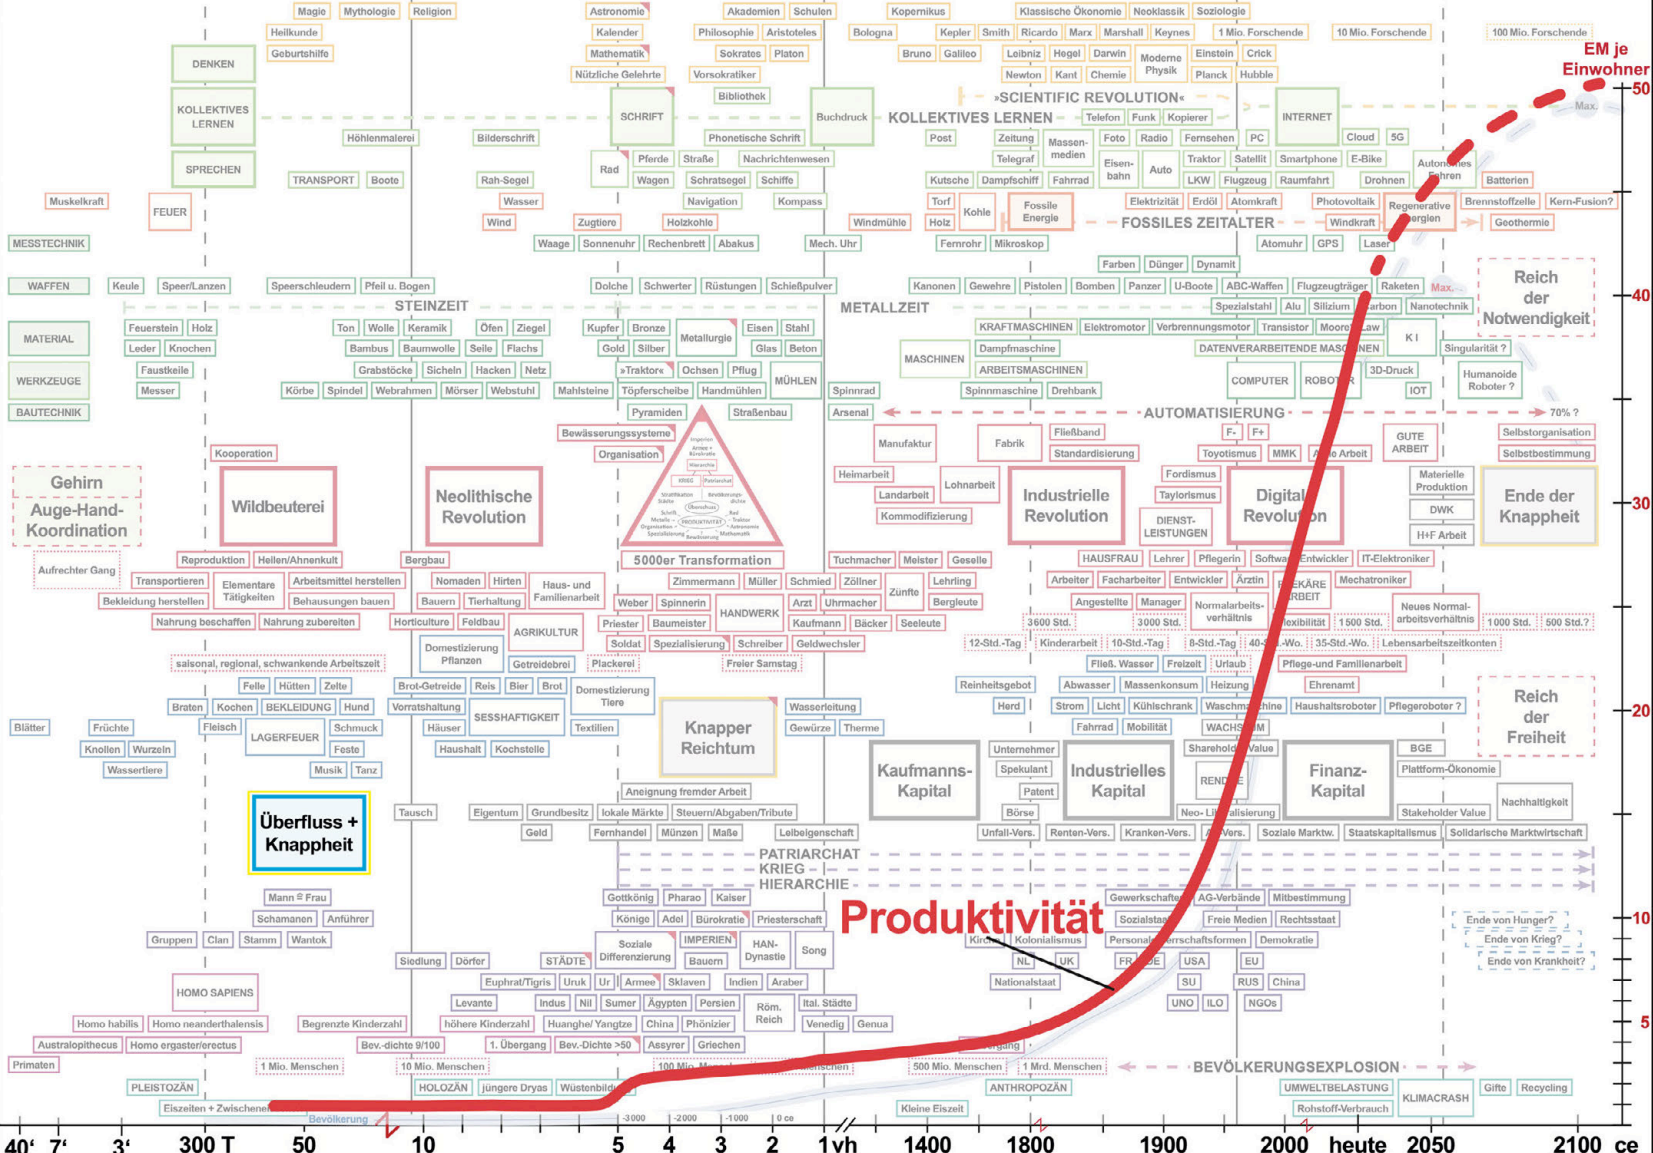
Magie
Mythologie
Religion
Astronomie
Akademien
Schulen
Kopernikus
Klassische Ökonomie
Neoklassik
Soziologie
Heilkunde
Kalender
Philosophie
Aristoteles
Bologna
Kepler
Smith
Ricardo
Marx
Marshall
Keynes
1 Mio. Forschende
10 Mio. Forschende
100 Mio. Forschende
Geburtshilfe
Mathematik
Sokrates
Platon
Bruno
Galileo
Leibniz
Hegel
Darwin
Moderne Physik
Einstein
Crick
EM je Einwohner
DENKEN
Nützliche Gelehrte
Vorsokratiker
Newton
Kant
Chemie
Planck
Hubble
50
Bibliothek
KOLLEKTIVES LERNEN
SCHRIFT
Buchdruck
KOLLEKTIVES LERNEN
»SCIENTIFIC REVOLUTION«
INTERNET
Max.
Telefon
Funk
Kopierer
Höhlenmalerei
Bilderschrift
Phonetische Schrift
Post
Zeitung
Massenmedien
Foto
Radio
Fernsehen
PC
Cloud
5G
SPRECHEN
Rad
Pferde
Straße
Nachrichtenwesen
Telegraf
Eisenbahn
Auto
Traktor
Satellit
Smartphone
E-Bike
Autonomes Fahren
TRANSPORT
Boote
Rah-Segel
Wagen
Schratsegel
Schiffe
Kutsche
Dampfschiff
Fahrrad
LKW
Flugzeug
Raumfahrt
Drohnen
Batterien
Muskelkraft
FEUER
Wasser
Navigation
Kompass
Torf
Kohle
Fossile Energie
Elektrizität
Erdöl
Atomkraft
Photovoltaik
Regenerative Energien
Brennstoffzelle
Kern-Fusion?
Wind
Zugtiere
Holzkohle
Windmühle
Holz
FOSSILES ZEITALTER
Windkraft
Geothermie
MESSTECHNIK
Waage
Sonnenuhr
Rechenbrett
Abakus
Mech. Uhr
Fernrohr
Mikroskop
Atomuhr
GPS
Laser
Farben
Dünger
Dynamit
WAFFEN
Keule
Speer/Lanzen
Speerschleudern
Pfeil u. Bogen
Dolche
Schwerter
Rüstungen
Schießpulver
Kanonen
Gewehre
Pistolen
Bomben
Panzer
U-Boote
ABC-Waffen
Flugzeugträger
Raketen
Max.
Reich der Notwendigkeit
STEINZEIT
METALLZEIT
Spezialstahl
Alu
Silizium
Carbon
Nanotechnik
40
MATERIAL
Feuerstein
Holz
Ton
Wolle
Keramik
Öfen
Ziegel
Kupfer
Bronze
Metallurgie
Eisen
Stahl
KRAFTMASCHINEN
Elektromotor
Verbrennungsmotor
Transistor
Moore's Law
K I
Leder
Knochen
Bambus
Baumwolle
Seile
Flachs
Gold
Silber
Glas
Beton
MASCHINEN
Dampfmaschine
DATENVERARBEITENDE MASCHINEN
Singularität ?
WERKZEUGE
Faustkeile
Grabstöcke
Sicheln
Hacken
Netz
»Traktor«
Ochsen
Pflug
MÜHLEN
ARBEITSMASCHINEN
COMPUTER
ROBOTER
3D-Druck
Humanoide Roboter ?
BAUTECHNIK
Messer
Körbe
Spindel
Webrahmen
Mörser
Webstuhl
Mahlsteine
Töpferscheibe
Handmühlen
Spinnrad
Spinnmaschine
Drehbank
IOT
Pyramiden
Straßenbau
Arsenal
AUTOMATISIERUNG
70% ?
Bewässerungssysteme
F-
F+
GUTE ARBEIT
Selbstorganisation
Kooperation
Organisation
Manufaktur
Fabrik
Fließband
Standardisierung
Toyotismus
MMK
Agile Arbeit
Selbstbestimmung
Gehirn
Auge-Hand-Koordination
Wildbeuterei
Neolithische Revolution
Heimarbeit
Lohnarbeit
Industrielle Revolution
Fordismus
Digitale Revolution
Materielle Produktion
Ende der Knappheit
Landarbeit
Taylorismus
DWK
Kommodifizierung
DIENST-LEISTUNGEN
H+F Arbeit
30
5000er Transformation
Reproduktion
Hellen/Ahnenkult
Bergbau
Tuchmacher
Meister
Geselle
HAUSFRAU
Lehrer
Pflegerin
Software-Entwickler
IT-Elektroniker
Aufrechter Gang
Transportieren
Elementare Tätigkeiten
Arbeitsmittel herstellen
Nomaden
Hirten
Haus- und Familienarbeit
Zimmermann
Müller
Schmied
Zöllner
Zünfte
Lehrling
Arbeiter
Facharbeiter
Entwickler
Ärztin
PREKÄRE ARBEIT
Mechatroniker
Bekleidung herstellen
Behausungen bauen
Bauern
Tierhaltung
Weber
Spinnerin
HANDWERK
Arzt
Uhrmacher
Bergleute
Angestellte
Manager
Normalarbeitsverhältnis
Neues Normalarbeitsverhältnis
Nahrung beschaffen
Nahrung zubereiten
Horticulture
Feldbau
AGRIKULTUR
Priester
Baumeister
Kaufmann
Bäcker
Seeleute
3600 Std.
3000 Std.
Flexibilität
1500 Std.
1000 Std.
500 Std.?
Domestizierung Pflanzen
Soldat
Spezialisierung
Schreiber
Geldwechsler
12-Std.-Tag
Kinderarbeit
10-Std.-Tag
8-Std.-Tag
40-Std.-Wo.
35-Std.-Wo.
Lebensarbeitszeitkonten
saisonal, regional, schwankende Arbeitszeit
Getreidebrei
Plackerei
Freier Samstag
Fließ. Wasser
Freizeit
Urlaub
Pflege-und Familienarbeit
Felle
Hütten
Zelte
Brot-Getreide
Reis
Bier
Brot
Domestizierung Tiere
Reinheitsgebot
Abwasser
Massenkonsum
Heizung
Ehrenamt
Reich der Freiheit
Braten
Kochen
BEKLEIDUNG
Hund
Vorratshaltung
SESSHAFTIGKEIT
Knapper Reichtum
Wasserleitung
Herd
Strom
Licht
Kühlschrank
Waschmaschine
Haushaltsroboter
Pflegeroboter ?
Blätter
Früchte
Fleisch
LAGERFEUER
Schmuck
Häuser
Textilien
Gewürze
Therme
Fahrrad
Mobilität
WACHSTUM
20
Knollen
Wurzeln
Feste
Haushalt
Kochstelle
Unternehmer
Shareholder Value
BGE
Wassertiere
Musik
Tanz
Kaufmanns-Kapital
Spekulant
Industrielles Kapital
RENDITE
Finanz-Kapital
Plattform-Ökonomie
Aneignung fremder Arbeit
Patent
Nachhaltigkeit
Überfluss + Knappheit
Tausch
Eigentum
Grundbesitz
lokale Märkte
Steuern/Abgaben/Tribute
Börse
Neo-Liberalisierung
Stakeholder Value
Geld
Fernhandel
Münzen
Maße
Leibeigenschaft
Unfall-Vers.
Renten-Vers.
Kranken-Vers.
AL-Vers.
Soziale Marktw.
Staatskapitalismus
Solidarische Marktwirtschaft
PATRIARCHAT
KRIEG
HIERARCHIE
Mann = Frau
Gottkönig
Pharao
Kaiser
Gewerkschaften
AG-Verbände
Mitbestimmung
Schamanen
Anführer
Könige
Adel
Bürokratie
Priesterschaft
Produktivität
Sozialstaat
Freie Medien
Rechtsstaat
Ende von Hunger?
10
Gruppen
Clan
Stamm
Wantok
Soziale Differenzierung
IMPERIEN
HAN-Dynastie
Song
Kirche
Kolonialismus
Personalherrschaftsformen
Demokratie
Ende von Krieg?
Siedlung
Dörfer
STÄDTE
Bauern
NL
UK
FR
DE
USA
EU
Ende von Krankheit?
HOMO SAPIENS
Euphrat/Tigris
Uruk
Ur
Armee
Sklaven
Indien
Araber
Nationalstaat
SU
RUS
China
Levante
Indus
Nil
Sumer
Ägypten
Persien
Röm. Reich
Ital. Städte
UNO
ILO
NGOs
5
Homo habilis
Homo neanderthalensis
Begrenzte Kinderzahl
höhere Kinderzahl
Huanghe/Yangtze
China
Phönizier
Venedig
Genua
Australopithecus
Homo ergaster/erectus
Bev.-dichte 9/100
1. Übergang
Bev.-Dichte >50
Assyrer
Griechen
2. Übergang
Primaten
1 Mio. Menschen
10 Mio. Menschen
100 Mio. Menschen
300 Mio. Menschen
500 Mio. Menschen
1 Mrd. Menschen
BEVÖLKERUNGSEXPLOSION
PLEISTOZÄN
HOLOZÄN
jüngere Dryas
Wüstenbildung
ANTHROPOZÄN
UMWELTBELASTUNG
KLIMACRASH
Gifte
Recycling
Eiszeiten + Zwischeneiszeiten
Bevölkerung
-3000
-2000
-1000
0 ce
Kleine Eiszeit
Rohstoff-Verbrauch
40‘
7‘
3‘
300 T
50
10
5
4
3
2
1 vh
1400
1800
1900
2000
heute
2050
2100 ce